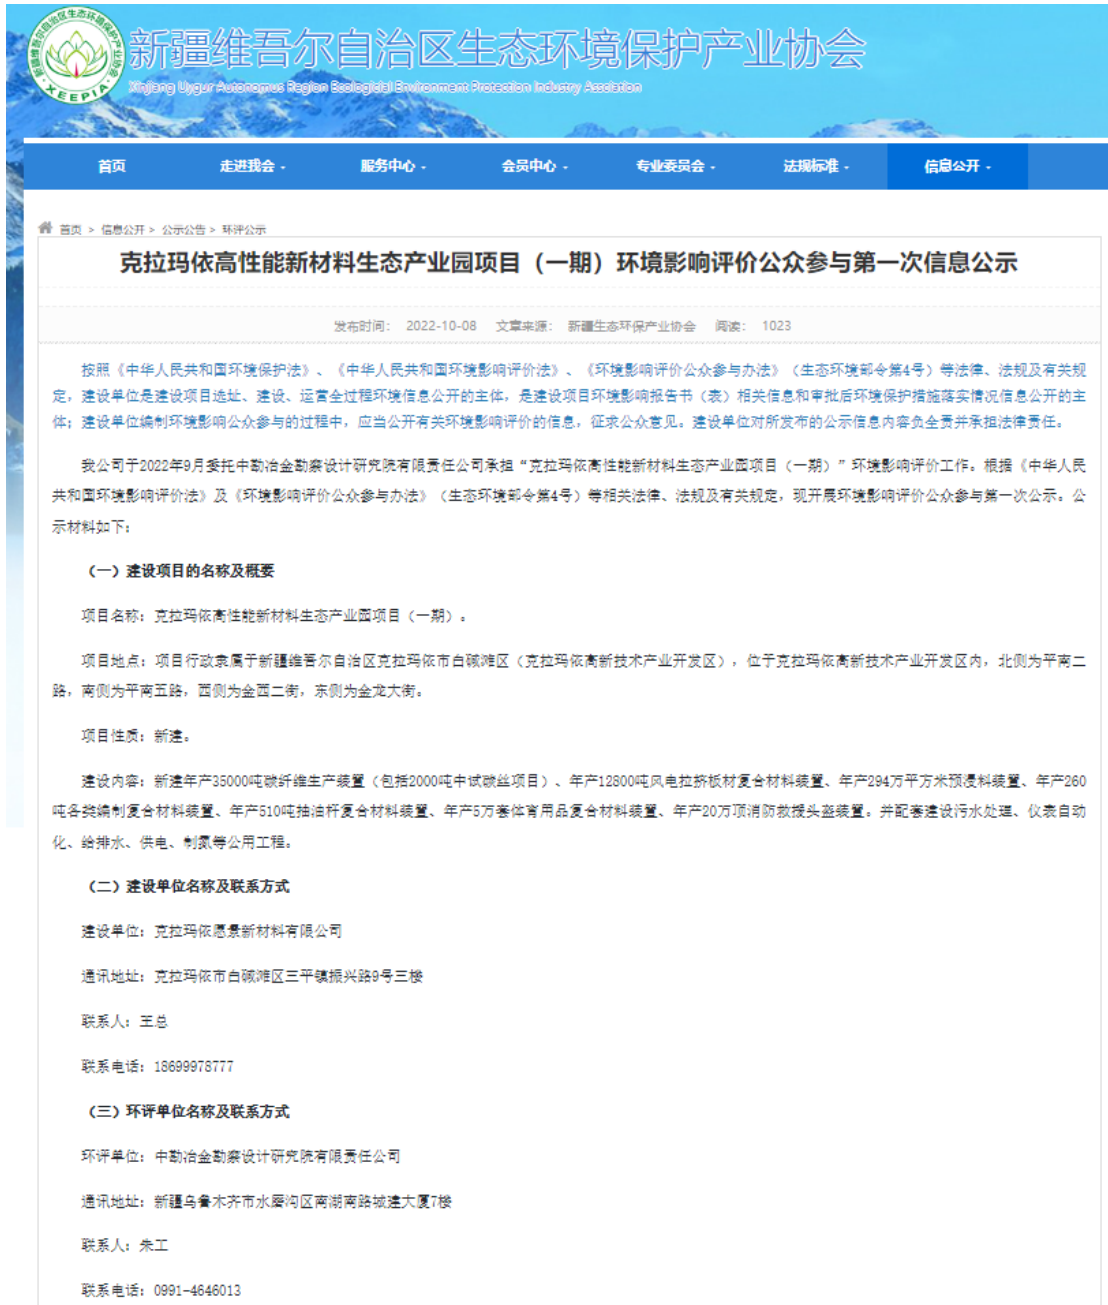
新疆维吾尔自治区生态环境保护产业协会
Xinjiang Uygur Autonomous Region Ecological Environment Protection Industry Association
XEEPIA

首页 走进我会 服务中心 会员中心 专业委员会 法规标准 信息公开

首页 > 信息公开 > 公示公告 > 环评公示

克拉玛依高性能新材料生态产业园项目（一期）环境影响评价公众参与第一次信息公示

发布时间: 2022-10-08 文章来源: 新疆生态环保产业协会 阅读: 1023

按照《中华人民共和国环境保护法》、《中华人民共和国环境影响评价法》、《环境影响评价公众参与办法》（生态环境部令第4号）等法律、法规及有关规定，建设单位是建设项目选址、建设、运营全过程环境信息公开的主体，是建设项目环境影响报告书（表）相关信息和审批后环境保护措施落实情况信息公开的主体；建设单位编制环境影响公众参与的过程中，应当公开有关环境影响评价的信息，征求公众意见。建设单位对所发布的公示信息内容负全责并承担法律责任。

我公司于2022年9月委托中勘冶金勘察设计研究院有限责任公司承担“克拉玛依高性能新材料生态产业园项目（一期）”环境影响评价工作。根据《中华人民共和国环境影响评价法》及《环境影响评价公众参与办法》（生态环境部令第4号）等相关法律、法规及有关规定，现开展环境影响评价公众参与第一次公示。公示材料如下：

（一）建设项目的名称及概要

项目名称：克拉玛依高性能新材料生态产业园项目（一期）。

项目地点：项目行政隶属于新疆维吾尔自治区克拉玛依市白碱滩区（克拉玛依高新技术产业开发区），位于克拉玛依高新技术产业开发区内，北侧为平南二路，南侧为平南五路，西侧为金西二街，东侧为金龙大街。

项目性质：新建。

建设内容：新建年产35000吨碳纤维生产装置（包括2000吨中试碳丝项目）、年产12800吨风电拉挤板材复合材料装置、年产294万平方米预浸料装置、年产260吨各类编制复合材料装置、年产510吨抽油杆复合材料装置、年产5万套体育用品复合材料装置、年产20万顶消防救援头盔装置。并配套建设污水处理、仪表自动化、给排水、供电、制氮等公用工程。

（二）建设单位名称及联系方式

建设单位：克拉玛依依愿景新材料有限公司

通讯地址：克拉玛依市白碱滩区三平镇振兴路9号三楼

联系人：王总

联系电话：18699978777

（三）环评单位名称及联系方式

环评单位：中勘冶金勘察设计研究院有限责任公司

通讯地址：新疆乌鲁木齐市水磨沟区南湖南路城建大厦7楼

联系人：朱工

联系电话：0991-4646013